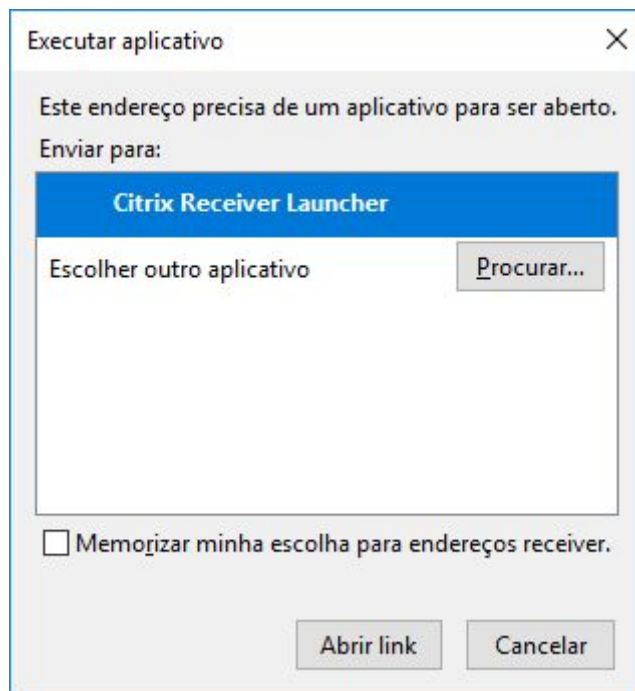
Executar aplicativo

×

Este endereço precisa de um aplicativo para ser aberto.

Enviar para:

Citrix Receiver Launcher

Escolher outro aplicativo

Procurar...

Memorizar minha escolha para endereços receiver.

Abrir link

Cancelar